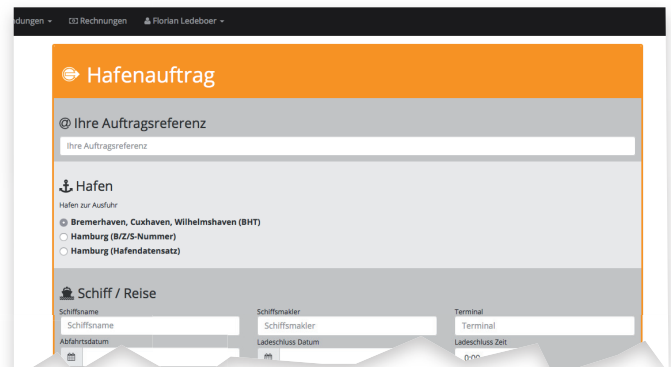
dungen ▾   Rechnungen   Florian Ledeboer ▾

Hafenauftrag

@ Ihre Auftragsreferenz

Ihre Auftragsreferenz

Hafen

Hafen zur Ausfuhr

Bremerhaven, Cuxhaven, Wilhelmshaven (BHT)

Hamburg (B/Z/S-Nummer)

Hamburg (Hafendatensatz)

Schiff / Reise

Schiffsname

Schiffsname

Schiffsmakler

Schiffsmakler

Terminal

Terminal

Abfahrtsdatum

Ladeschluss Datum

Ladeschluss Zeit

0:00